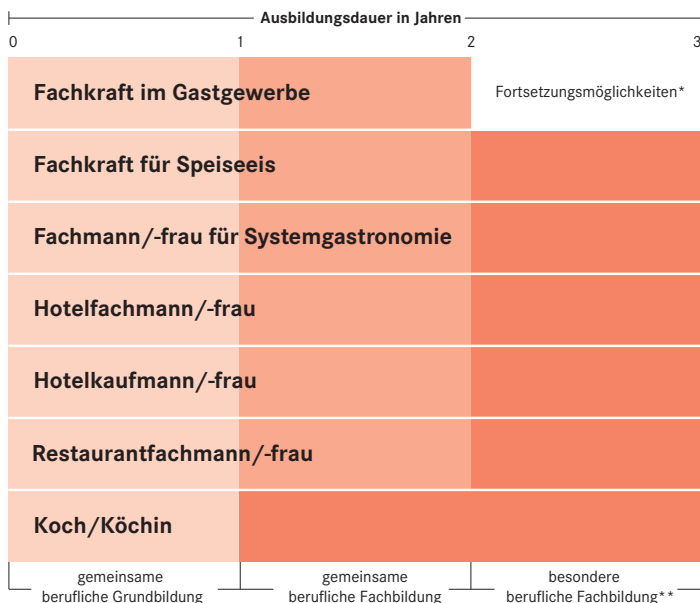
Ausbildungsdauer in Jahren

0 1 2 3

Fachkraft im Gastgewerbe

Fortsetzungsmöglichkeiten*

Fachkraft für Speiseeis

Fachmann/-frau für Systemgastronomie

Hotelfachmann/-frau

Hotelkaufmann/-frau

Restaurantfachmann/-frau

Koch/Köchin

gemeinsame berufliche Grundbildung

gemeinsame berufliche Fachbildung

besondere berufliche Fachbildung**